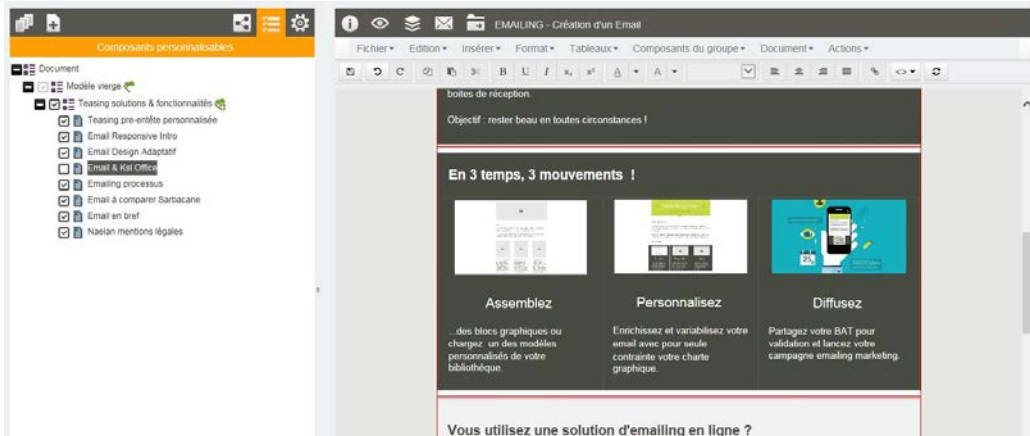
Composants personnalisables

Document
Modèle vierge
Teasing solutions & fonctionnalités
Teasing pre-entête personnalisée
Email Responsive Intro
Email Design Adaptatif
Email & Ksl Office
Emailing processus
Email à comparer Barbacane
Email en bref
Naelan mentions légales

EMAILING - Création d'un Email

Fichier▾ Edition▾ Insérer▾ Format▾ Tableaux▾ Composants du groupe▾ Document▾ Actions▾

B U I $x_2$ $x^2$ A ▾ A ▾

boites de réception.

Objectif : rester beau en toutes circonstances !

En 3 temps, 3 mouvements !

Assemblez

...des blocs graphiques ou chargez un des modèles personnalisés de votre bibliothèque.

Personnalisez

Enrichissez et variabilisez votre email avec pour seule contrainte votre charte graphique.

Diffusez

Partagez votre BAT pour validation et lancez votre campagne emailing marketing.

Vous utilisez une solution d'emailing en ligne ?